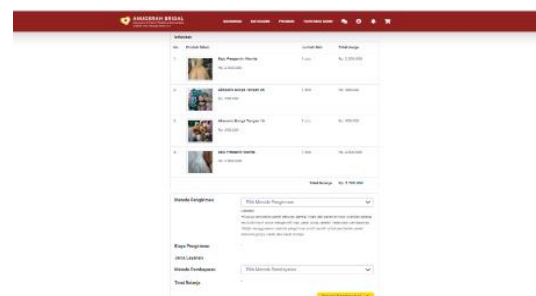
ANUGERAH BEGAL

Keranjang

| No | Produk Dibeli | Jumlah Item | Total Harga |
|---|---|---|---|
| 1 | Baju Pengantin Wanita Rp 2.500.000 | 1 pcs | Rp 2.500.000 |
| 2 | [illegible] Rp. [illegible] | 1 pcs | Rp. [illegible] |
| 3 | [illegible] Rp. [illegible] | 1 pcs | Rp. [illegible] |
| 4 | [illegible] Rp. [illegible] | 1 pcs | Rp. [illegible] |

Total Belanja Rp. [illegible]

Metode Pengiriman
Pilih Metode Pengiriman
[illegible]

Biaya Pengiriman

Jenis Layanan

Metode Pembayaran
Pilih Metode Pembayaran

Total Belanja

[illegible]